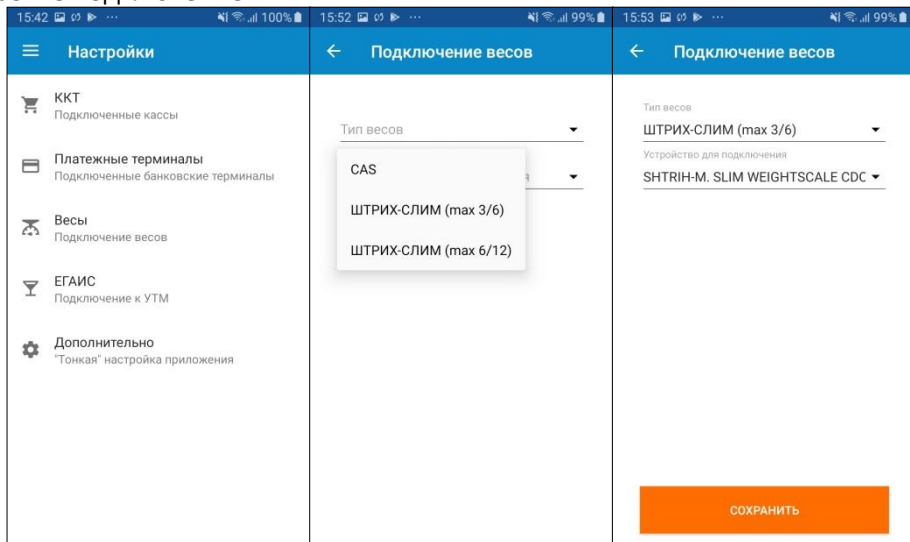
15:42 100%
Настройки

ККТ
Подключенные кассы

Платежные терминалы
Подключенные банковские терминалы

Весы
Подключение весов

ЕГАИС
Подключение к УТМ

Дополнительно
"Тонкая" настройка приложения

15:52 99%
Подключение весов

Тип весов

CAS

ШТРИХ-СЛИМ (max 3/6)

ШТРИХ-СЛИМ (max 6/12)

15:53 99%
Подключение весов

Тип весов
ШТРИХ-СЛИМ (max 3/6)
Устройство для подключения
SHTRIH-M. SLIM WEIGHTSCALE CDC

СОХРАНИТЬ